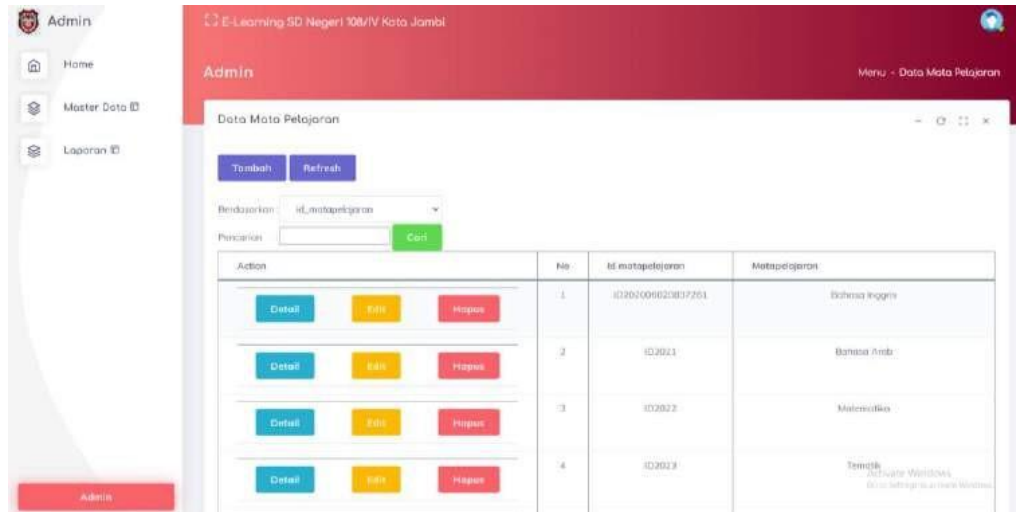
Admin

Home

Master Data

Laporan

Admin

E-Learning SD Negeri 108/IV Kota Jambi

Admin

Menu - Data Mata Pelajaran

Data Mata Pelajaran

Tambah Refresh

Berdasarkan id_matapelajaran

Pencarian Cari

| Action | No | Id matapelajaran | Matapelajaran |
|---|---|---|---|
| Detail Edit Hapus | 1 | ID202006020837261 | Bahasa Inggris |
| Detail Edit Hapus | 2 | ID2021 | Bahasa Arab |
| Detail Edit Hapus | 3 | ID2022 | Matematika |
| Detail Edit Hapus | 4 | ID2023 | Tematik |

Activate Windows
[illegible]